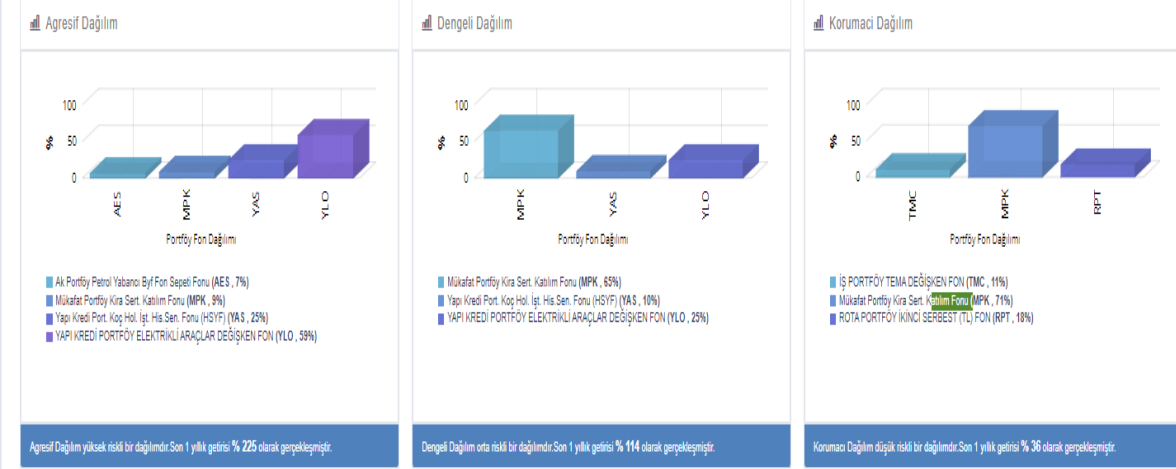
Agresif Dağılım

100
%
50
0
AES
MPK
YAS
YLO
Portföy Fon Dağılımı

Ak Portföy Petrol Yabancı Byf Fon Sepeti Fonu (AES , 7%)
Mükafat Portföy Kira Sert. Katılım Fonu (MPK , 9%)
Yapı Kredi Port. Koç Hol. İşt. His.Sen. Fonu (HSYF) (YAS , 25%)
YAPI KREDİ PORTFÖY ELEKTRİKLİ ARAÇLAR DEĞİŞKEN FON (YLO , 59%)

Agresif Dağılım yüksek riskli bir dağılımdır.Son 1 yıllık getirisi % 225 olarak gerçekleşmiştir.

Dengeli Dağılım

100
%
50
0
MPK
YAS
YLO
Portföy Fon Dağılımı

Mükafat Portföy Kira Sert. Katılım Fonu (MPK , 65%)
Yapı Kredi Port. Koç Hol. İşt. His.Sen. Fonu (HSYF) (YAS , 10%)
YAPI KREDİ PORTFÖY ELEKTRİKLİ ARAÇLAR DEĞİŞKEN FON (YLO , 25%)

Dengeli Dağılım orta riskli bir dağılımdır.Son 1 yıllık getirisi % 114 olarak gerçekleşmiştir.

Korumaci Dağılım

100
%
50
0
TMC
MPK
RPT
Portföy Fon Dağılımı

İŞ PORTFÖY TEMA DEĞİŞKEN FON (TMC , 11%)
Mükafat Portföy Kira Sert. Katılım Fonu (MPK , 71%)
ROTA PORTFÖY İKİNCİ SERBEST (TL) FON (RPT , 18%)

Korumacı Dağılım düşük riskli bir dağılımdır.Son 1 yıllık getirisi % 36 olarak gerçekleşmiştir.